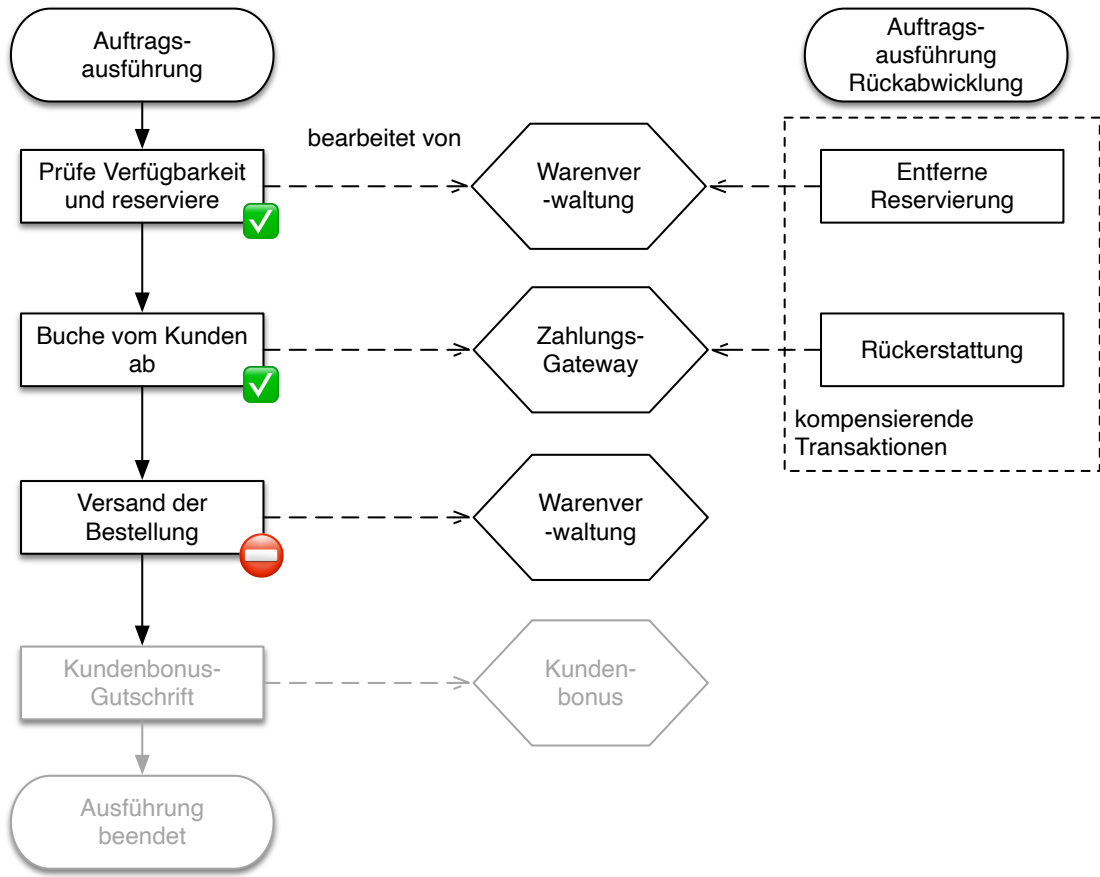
Auftragsausführung

Auftragsausführung Rückabwicklung

bearbeitet von

Prüfe Verfügbarkeit und reserviere

Warenver-waltung

Entferne Reservierung

Buche vom Kunden ab

Zahlungs-Gateway

Rückerstattung

kompensierende Transaktionen

Versand der Bestellung

Warenver-waltung

Kundenbonus-Gutschrift

Kunden-bonus

Ausführung beendet